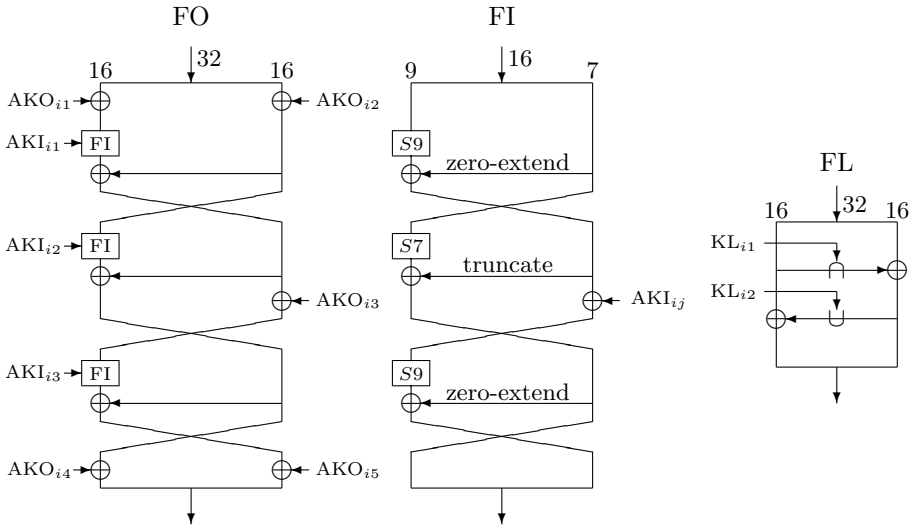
FO

32
16 16
$AKO_{i1}$ $AKO_{i2}$
$AKI_{i1}$ FI
$AKI_{i2}$ FI
$AKO_{i3}$
$AKI_{i3}$ FI
$AKO_{i4}$ $AKO_{i5}$

FI

16
9 7
$S9$
zero-extend
$S7$
truncate
$AKI_{ij}$
$S9$
zero-extend

FL

32
16 16
$KL_{i1}$
$KL_{i2}$